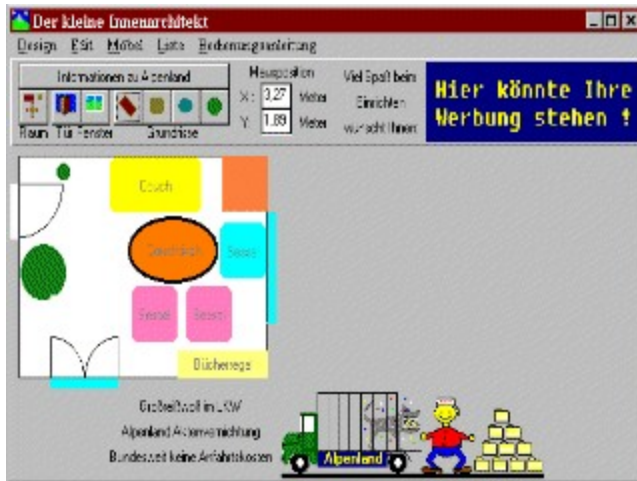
Der kleine Innenarchitekt

Design Edit Möbel Liste Bedienungsanleitung

Informationen zu Alpenland

Raum Tür Fenster Grundrisse

Mausposition
X: 3,27 Meter
Y: 1,89 Meter

Viel Spaß beim Einrichten wünscht Ihnen

Hier könnte Ihre Werbung stehen !

Couch

Couchtisch

Sessel

Sessel

Sessel

Bücherregal

Großeinsatz im LKW
Alpenland Aktenvernichtung
Bundesweit keine Anfahrtskosten

Alpenland